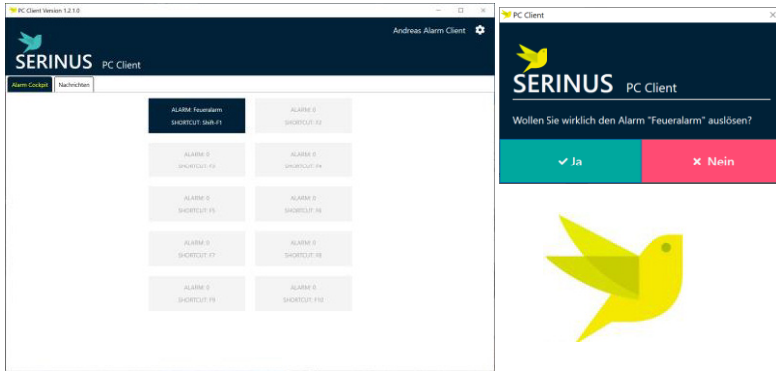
PC Client Version 1.2.1.0

SERINUS PC Client

Andreas Alarm Client

Alarm Cockpit
Nachrichten

ALARM: Feueralarm
SHORTCUT: Shift-F1

ALARM: 0
SHORTCUT: F2

ALARM: 0
SHORTCUT: F3

ALARM: 0
SHORTCUT: F4

ALARM: 0
SHORTCUT: F5

ALARM: 0
SHORTCUT: F6

ALARM: 0
SHORTCUT: F7

ALARM: 0
SHORTCUT: F8

ALARM: 0
SHORTCUT: F9

ALARM: 0
SHORTCUT: F10

PC Client

SERINUS PC Client

Wollen Sie wirklich den Alarm "Feueralarm" auslösen?

✓ Ja
× Nein